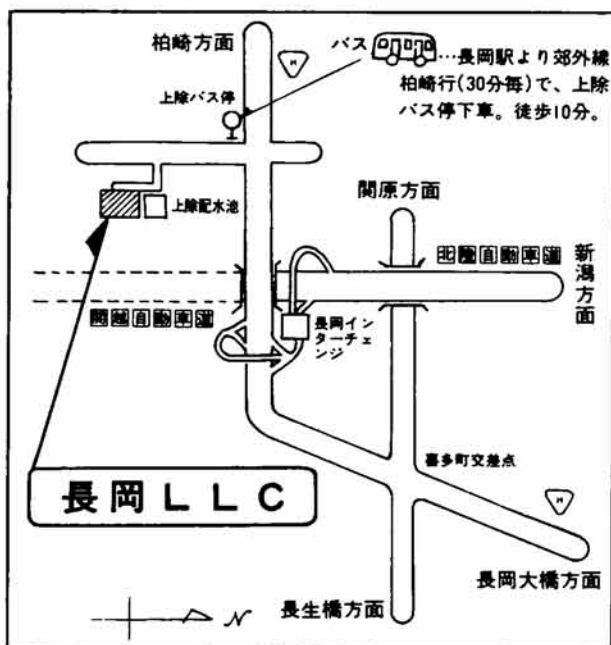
柏崎方面

バス …長岡駅より郊外線柏崎行(30分毎)で、上除バス停下車。徒歩10分。

上除バス停

上除配水池

関原方面

北陸自動車道

新潟方面

関越自動車道

長岡インターチェンジ

喜多町交差点

長岡ＬＬＣ

長岡大橋方面

長生橋方面

N